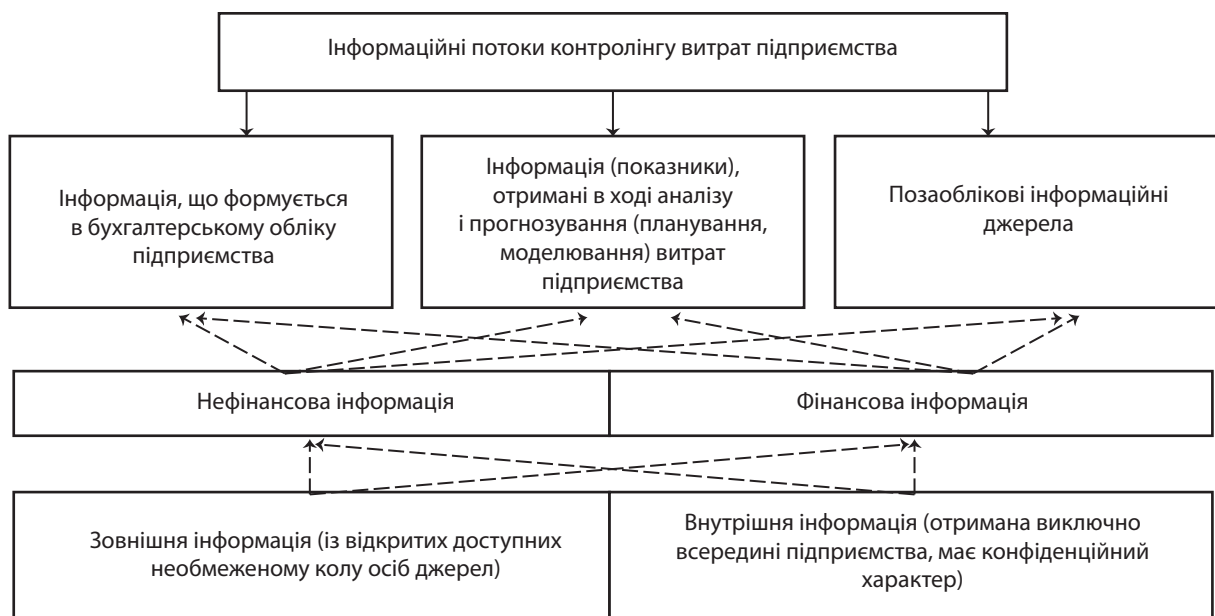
Інформаційні потоки контролінгу витрат підприємства

Інформація, що формується в бухгалтерському обліку підприємства

Інформація (показники), отримані в ході аналізу і прогнозування (планування, моделювання) витрат підприємства

Позаоблікові інформаційні джерела

Нефінансова інформація

Фінансова інформація

Зовнішня інформація (із відкритих доступних необмеженому колу осіб джерел)

Внутрішня інформація (отримана виключно всередині підприємства, має конфіденційний характер)